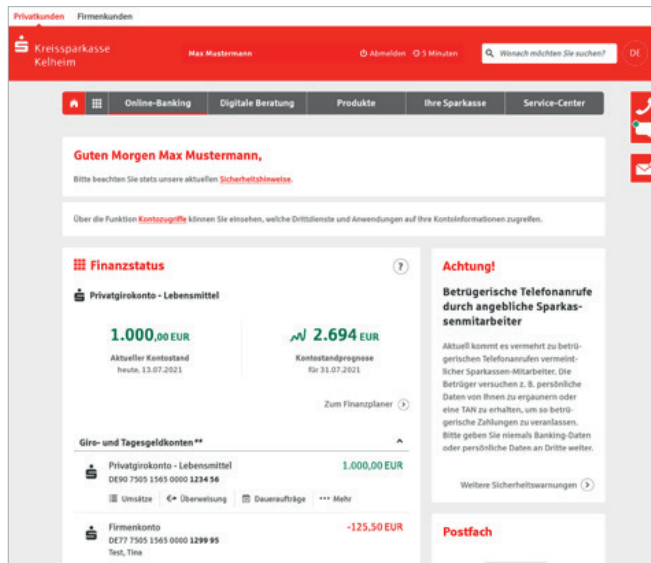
Privatkunden Firmenkunden

Kreissparkasse Kelheim

Max Mustermann

Abmelden 5 Minuten

Wonach möchten Sie suchen?

DE

Online-Banking | Digitale Beratung | Produkte | Ihre Sparkasse | Service-Center

Guten Morgen Max Mustermann,

Bitte beachten Sie stets unsere aktuellen Sicherheitshinweise.

Über die Funktion Kontozugriffe können Sie einsehen, welche Drittdienste und Anwendungen auf Ihre Kontoinformationen zugreifen.

Finanzstatus

?

Privatgirokonto - Lebensmittel

1.000,00 EUR
Aktueller Kontostand
heute, 13.07.2021

2.694 EUR
Kontostandprognose
für 31.07.2021

Zum Finanzplaner

Giro- und Tagesgeldkonten **

Privatgirokonto - Lebensmittel
DE90 7505 1565 0000 1234 56
1.000,00 EUR

Umsätze Überweisung Daueraufträge Mehr

Firmenkonto
DE77 7505 1565 0000 1299 95
Test, Tina
-125,50 EUR

Achtung!

Betrügerische Telefonanrufe durch angebliche Sparkassenmitarbeiter

Aktuell kommt es vermehrt zu betrügerischen Telefonanrufen vermeintlicher Sparkassen-Mitarbeiter. Die Betrüger versuchen z. B. persönliche Daten von Ihnen zu ergaunern oder eine TAN zu erhalten, um so betrügerische Zahlungen zu veranlassen. Bitte geben Sie niemals Banking-Daten oder persönliche Daten an Dritte weiter.

Weitere Sicherheitswarnungen

Postfach